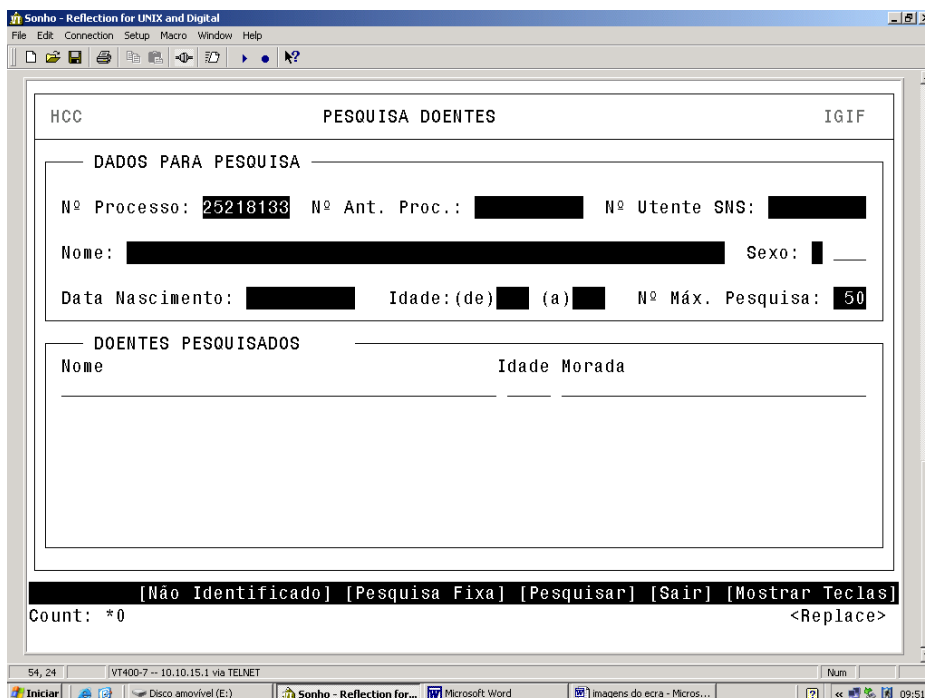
Sonho - Reflection for UNIX and Digital
File Edit Connection Setup Macro Window Help

HCC PESQUISA DOENTES IGIF

DADOS PARA PESQUISA

Nº Processo: 25218133 Nº Ant. Proc.: Nº Utente SNS:

Nome: Sexo:

Data Nascimento: Idade:(de) (a) Nº Máx. Pesquisa: 50

DOENTES PESQUISADOS
Nome Idade Morada

[Não Identificado] [Pesquisa Fixa] [Pesquisar] [Sair] [Mostrar Teclas]
Count: *0 <Replace>

54, 24 VT400-7 -- 10.10.15.1 via TELNET Num

Iniciar Disco amovível (E:) Sonho - Reflection for... Microsoft Word imagens do ecra - Micros... 09:51